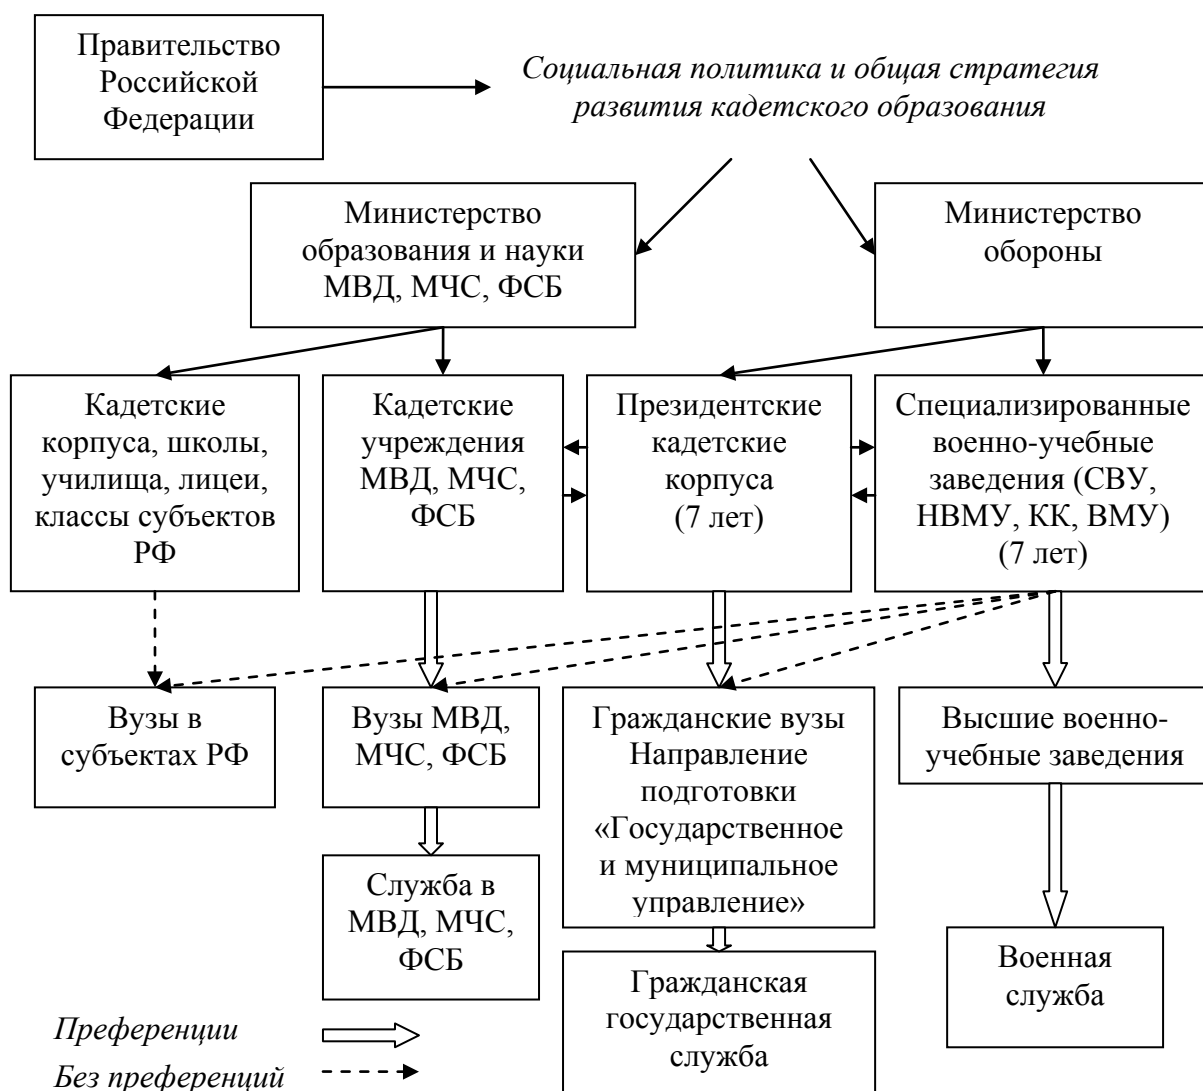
Правительство Российской Федерации

Социальная политика и общая стратегия развития кадетского образования

Министерство образования и науки МВД, МЧС, ФСБ

Министерство обороны

Кадетские корпуса, школы, училища, лицеи, классы субъектов РФ

Кадетские учреждения МВД, МЧС, ФСБ

Президентские кадетские корпуса (7 лет)

Специализированные военно-учебные заведения (СВУ, НВМУ, КК, ВМУ) (7 лет)

Вузы в субъектах РФ

Вузы МВД, МЧС, ФСБ

Гражданские вузы Направление подготовки «Государственное и муниципальное управление»

Высшие военно-учебные заведения

Служба в МВД, МЧС, ФСБ

Гражданская государственная служба

Военная служба

Преференции

Без преференций